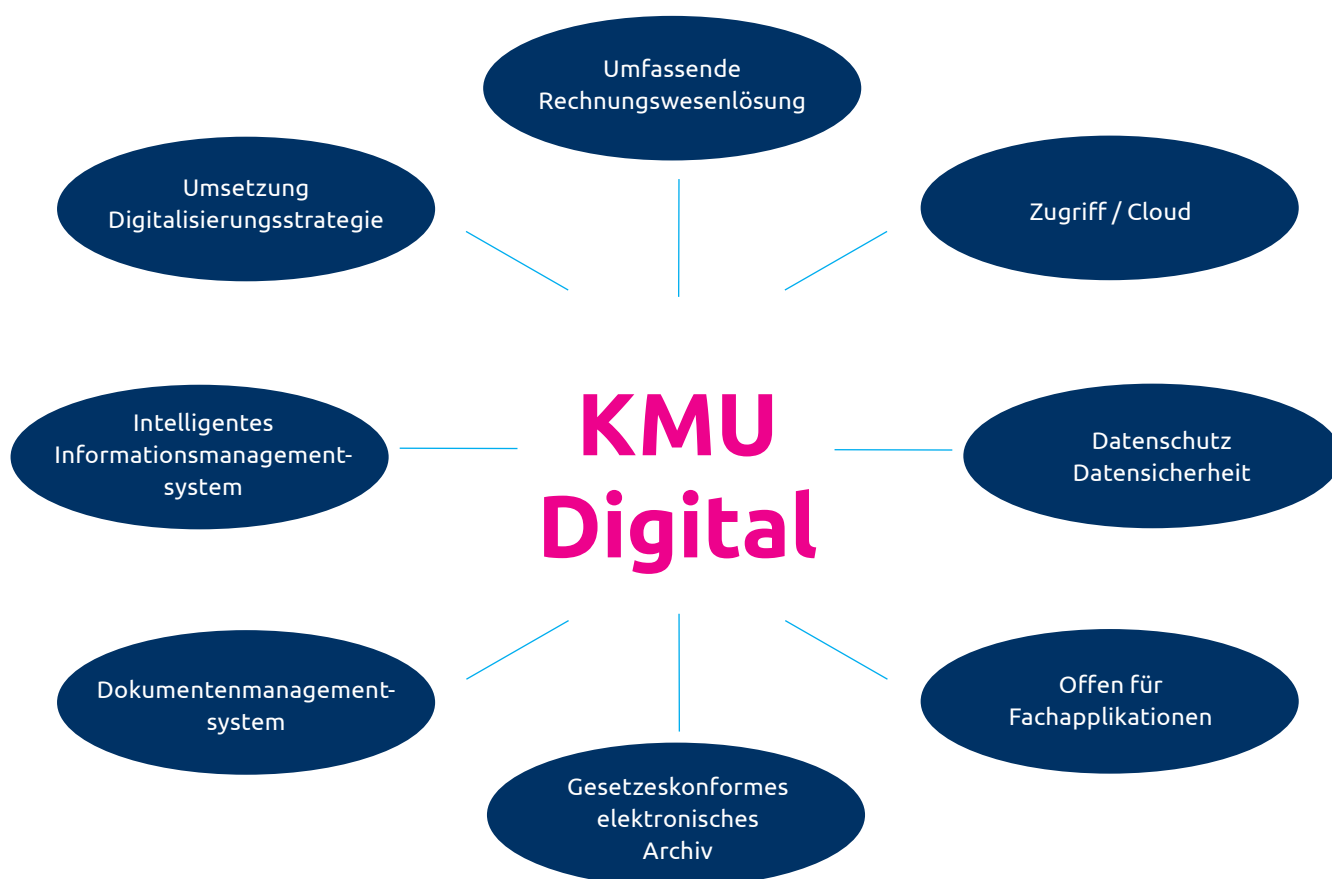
Umfassende Rechnungswesenlösung

Umsetzung Digitalisierungsstrategie

Zugriff / Cloud

KMU Digital

Intelligentes Informationsmanagementsystem

Datenschutz Datensicherheit

Dokumentenmanagementsystem

Offen für Fachapplikationen

Gesetzeskonformes elektronisches Archiv